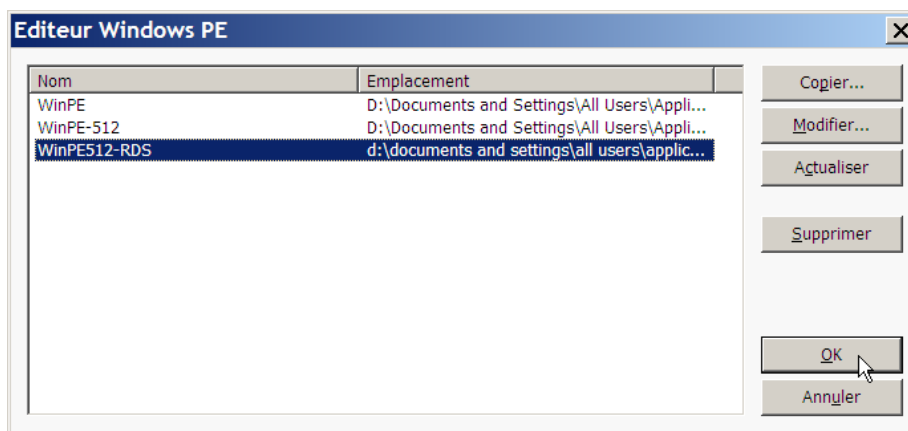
Editeur Windows PE

| Nom | Emplacement |
|---|---|
| WinPE | D:\Documents and Settings\All Users\Appli... |
| WinPE-512 | D:\Documents and Settings\All Users\Appli... |
| WinPE512-RDS | d:\documents and settings\all users\applic... |

Copier...
Modifier...
Actualiser
Supprimer
OK
Annuler